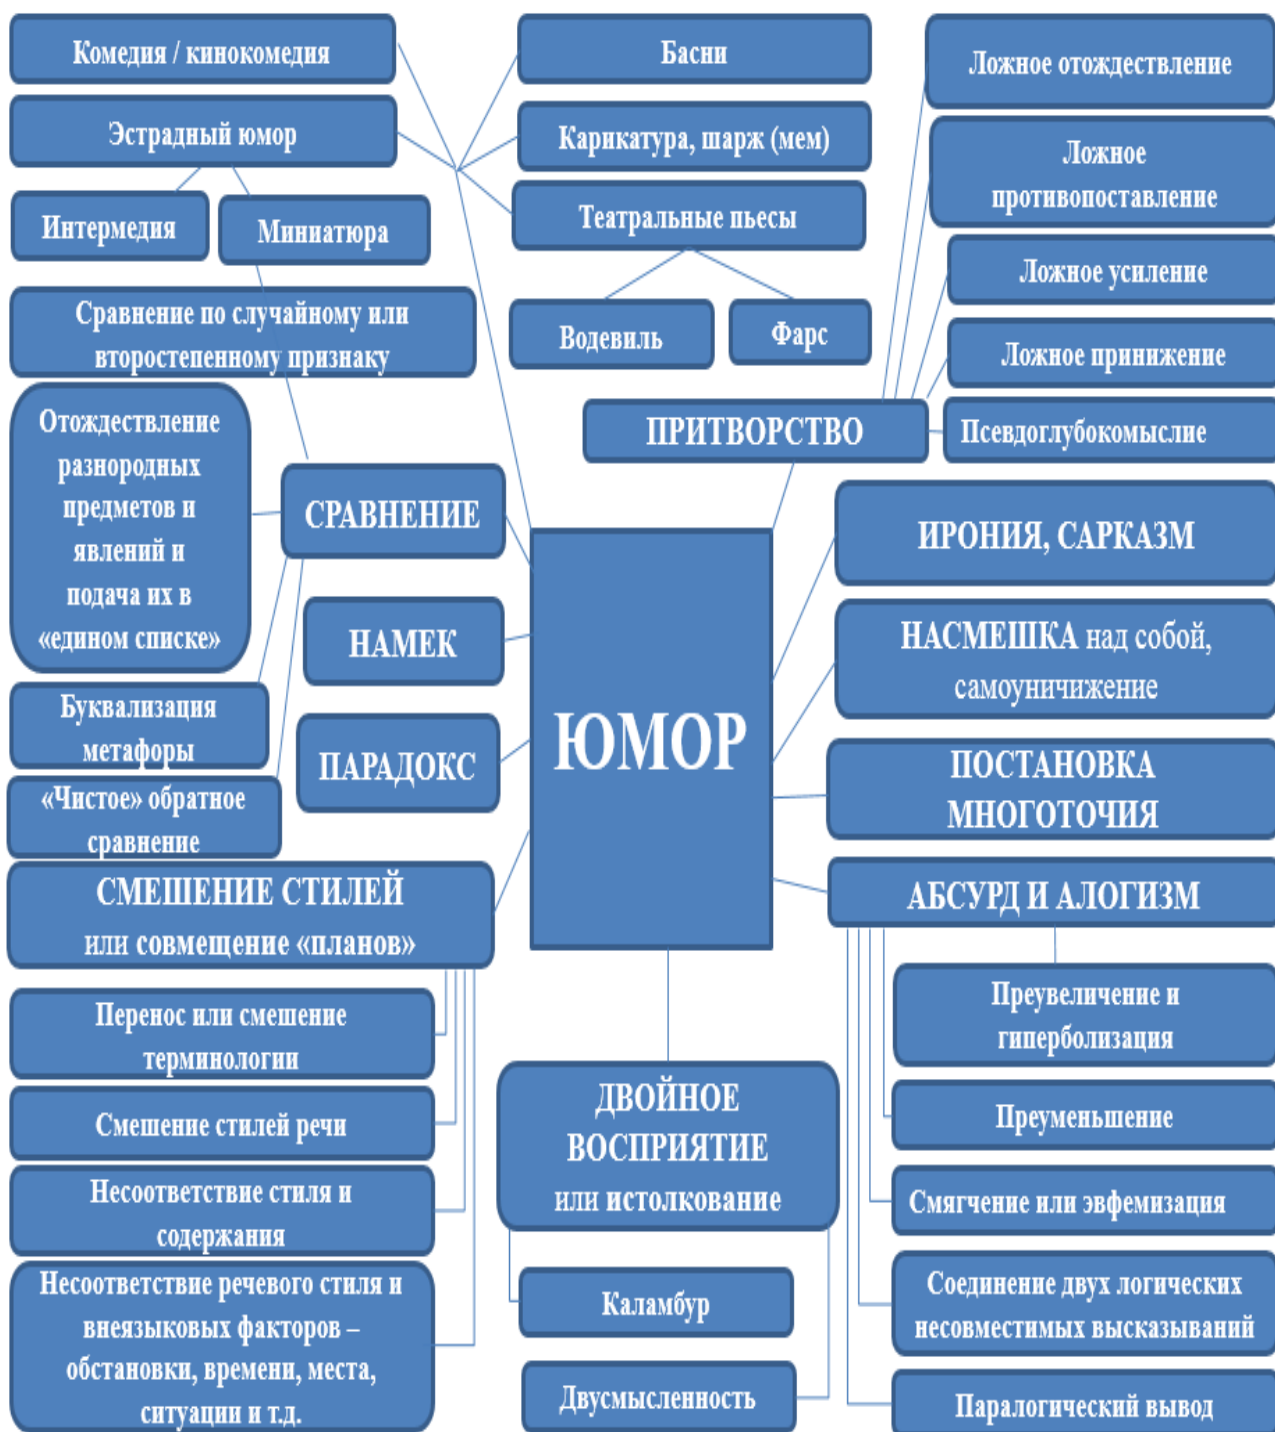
Комедия / кинокомедия

Эстрадный юмор

Интермедия

Миниатюра

Басни

Карикатура, шарж (мем)

Театральные пьесы

Водевиль

Фарс

Ложное отождествление

Ложное противопоставление

Ложное усиление

Ложное принижение

Псевдоглубокомыслие

ПРИТВОРСТВО

Сравнение по случайному или второстепенному признаку

Отождествление разнородных предметов и явлений и подача их в «едином списке»

СРАВНЕНИЕ

НАМЕК

ПАРАДОКС

Буквализация метафоры

«Чистое» обратное сравнение

ЮМОР

ИРОНИЯ, САРКАЗМ

НАСМЕШКА над собой, самоуничижение

ПОСТАНОВКА МНОГОТОЧИЯ

АБСУРД И АЛОГИЗМ

СМЕШЕНИЕ СТИЛЕЙ или совмещение «планов»

Перенос или смешение терминологии

Смешение стилей речи

Несоответствие стиля и содержания

Несоответствие речевого стиля и внеязыковых факторов – обстановки, времени, места, ситуации и т.д.

ДВОЙНОЕ ВОСПРИЯТИЕ или истолкование

Каламбур

Двусмысленность

Преувеличение и гиперболизация

Преуменьшение

Смягчение или эвфемизация

Соединение двух логических несовместимых высказываний

Паралогический вывод